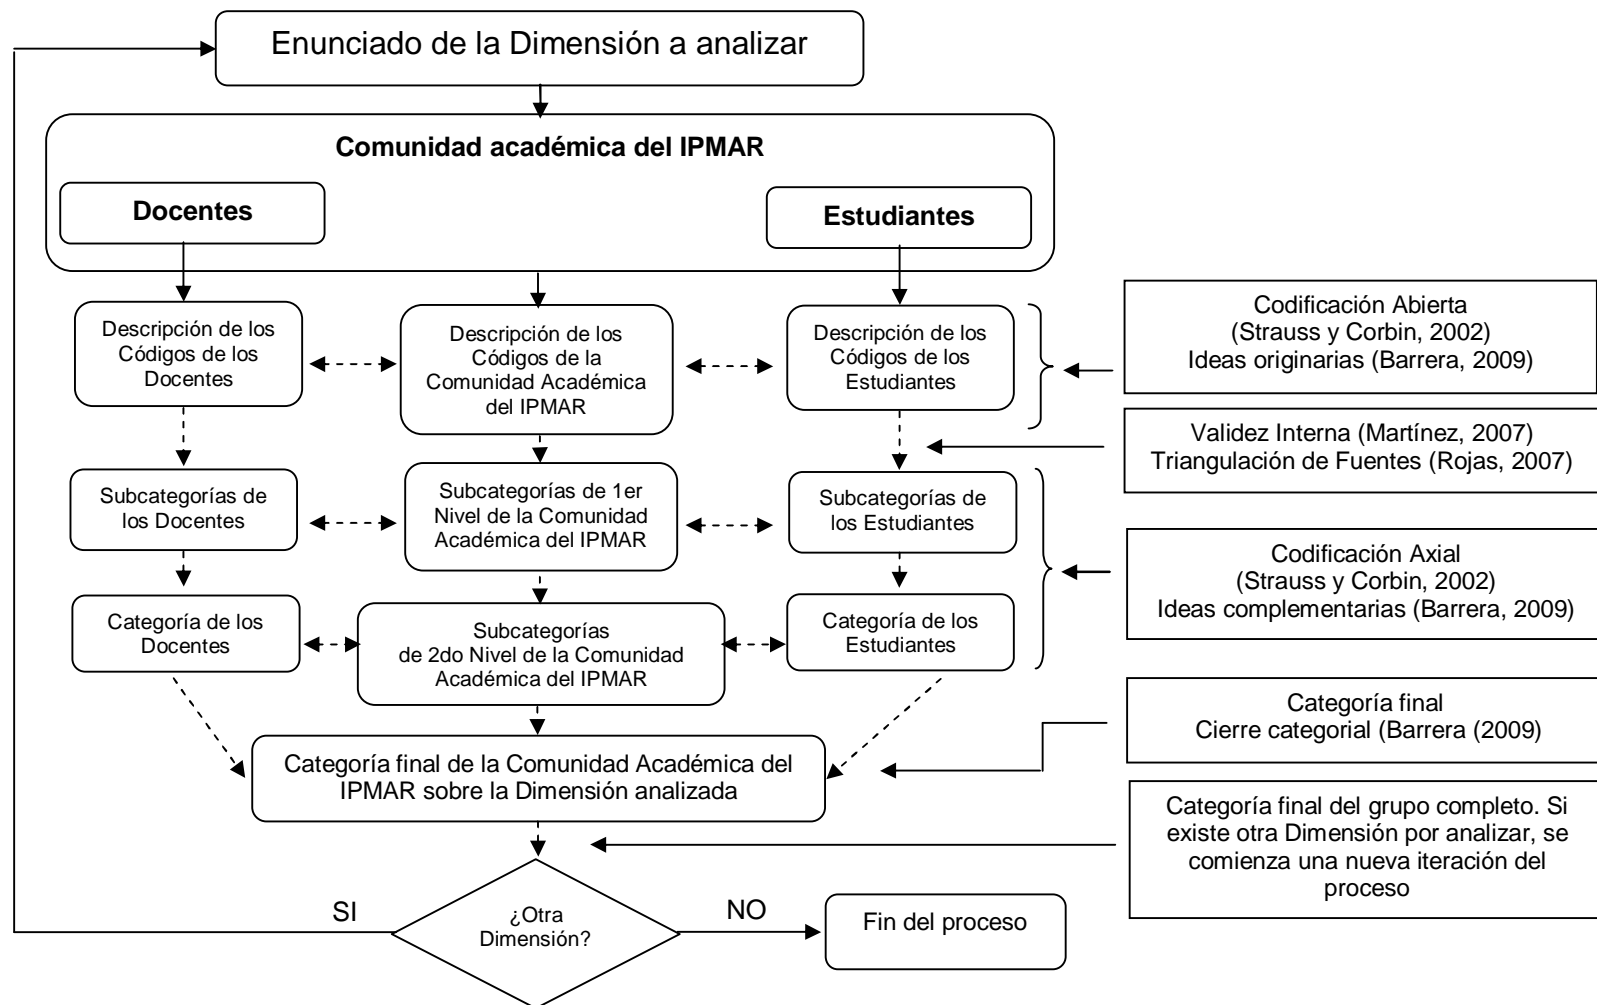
Enunciado de la Dimensión a analizar

Comunidad académica del IPMAR

Docentes

Estudiantes

Descripción de los Códigos de los Docentes

Descripción de los Códigos de la Comunidad Académica del IPMAR

Descripción de los Códigos de los Estudiantes

Codificación Abierta (Strauss y Corbin, 2002) Ideas originarias (Barrera, 2009)

Validez Interna (Martínez, 2007) Triangulación de Fuentes (Rojas, 2007)

Subcategorías de los Docentes

Subcategorías de 1er Nivel de la Comunidad Académica del IPMAR

Subcategorías de los Estudiantes

Codificación Axial (Strauss y Corbin, 2002) Ideas complementarias (Barrera, 2009)

Categoría de los Docentes

Subcategorías de 2do Nivel de la Comunidad Académica del IPMAR

Categoría de los Estudiantes

Categoría final Cierre categorial (Barrera (2009)

Categoría final de la Comunidad Académica del IPMAR sobre la Dimensión analizada

Categoría final del grupo completo. Si existe otra Dimensión por analizar, se comienza una nueva iteración del proceso

SI

¿Otra Dimensión?

NO

Fin del proceso